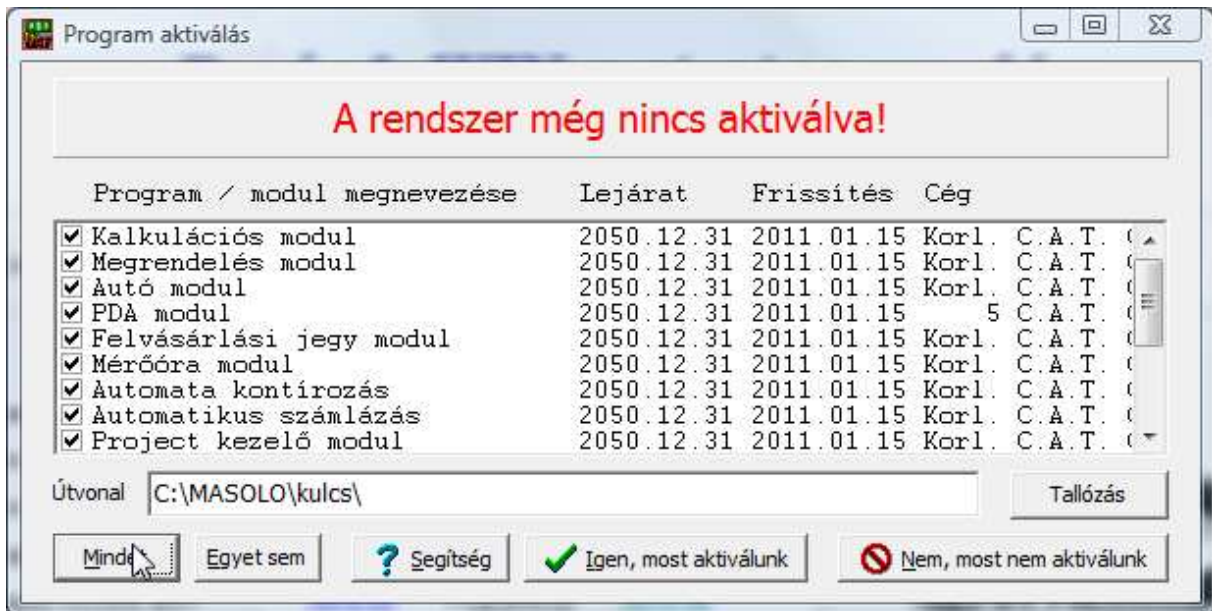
Program aktiválás

A rendszer még nincs aktiválva!

Program / modul megnevezése Lejárat Frissítés Cég

| | | | |
|---|---|---|---|
| ☑ Kalkulációs modul | 2050.12.31 | 2011.01.15 | Korl. C.A.T. ( |
| ☑ Megrendelés modul | 2050.12.31 | 2011.01.15 | Korl. C.A.T. ( |
| ☑ Autó modul | 2050.12.31 | 2011.01.15 | Korl. C.A.T. ( |
| ☑ PDA modul | 2050.12.31 | 2011.01.15 | 5 C.A.T. ( |
| ☑ Felvásárlási jegy modul | 2050.12.31 | 2011.01.15 | Korl. C.A.T. ( |
| ☑ Mérőóra modul | 2050.12.31 | 2011.01.15 | Korl. C.A.T. ( |
| ☑ Automata kontírozás | 2050.12.31 | 2011.01.15 | Korl. C.A.T. ( |
| ☑ Automatikus számlázás | 2050.12.31 | 2011.01.15 | Korl. C.A.T. ( |
| ☑ Project kezelő modul | 2050.12.31 | 2011.01.15 | Korl. C.A.T. ( |

Útvonal C:\MASOLO\kulcs\ Tallózás

Minden Egyet sem Segítség Igen, most aktiválunk Nem, most nem aktiválunk